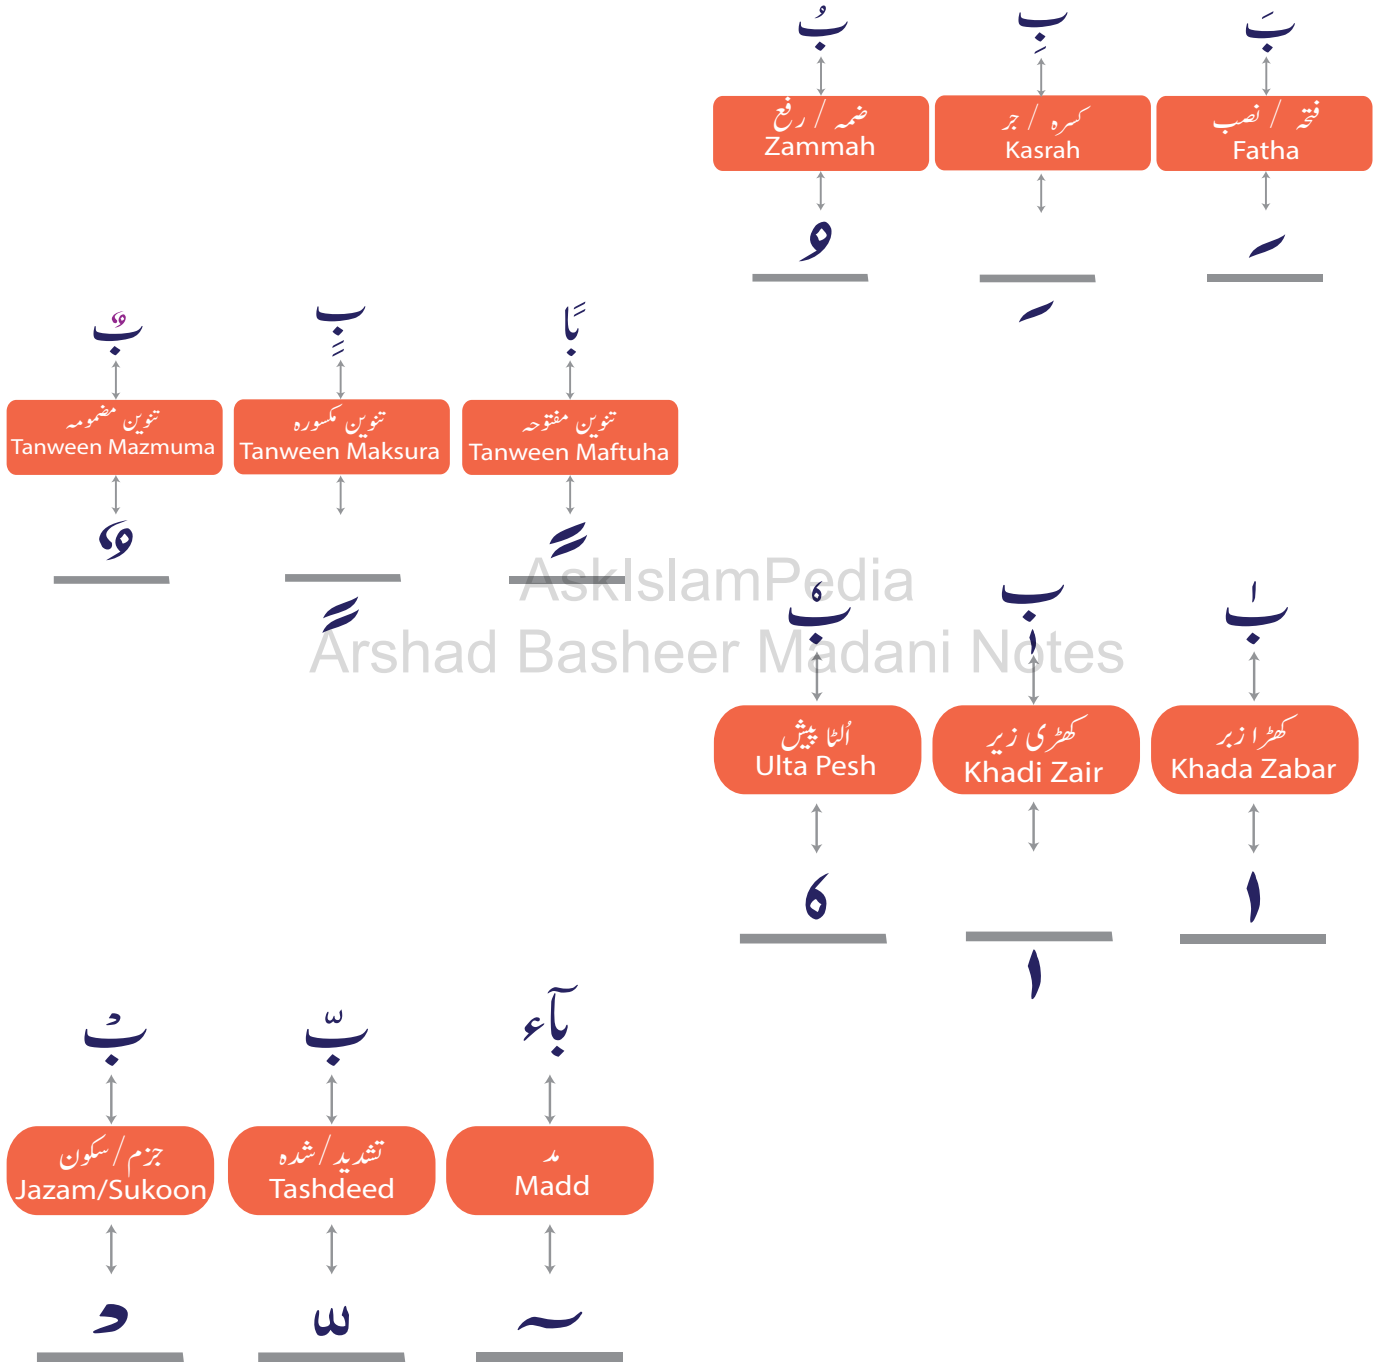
بَ
فتحہ / نصب
Fatha

بِ
کسرہ / جر
Kasrah

بُ
ضمہ / رفع
Zammah

بًا
تنوین مفتوحہ
Tanween Maftuha

بٍ
تنوین مکسورہ
Tanween Maksura

بٌ
تنوین مضمومہ
Tanween Mazmuma

AskIslamPedia
Arshad Basheer Madani Notes

بٰ
کھڑا زبر
Khada Zabar

بٖ
کھڑی زیر
Khadi Zair

بٗ
اُلٹا پیش
Ulta Pesh

بآء
مد
Madd

بّ
تشدید / شدہ
Tashdeed

بْ
جزم / سکون
Jazam/Sukoon